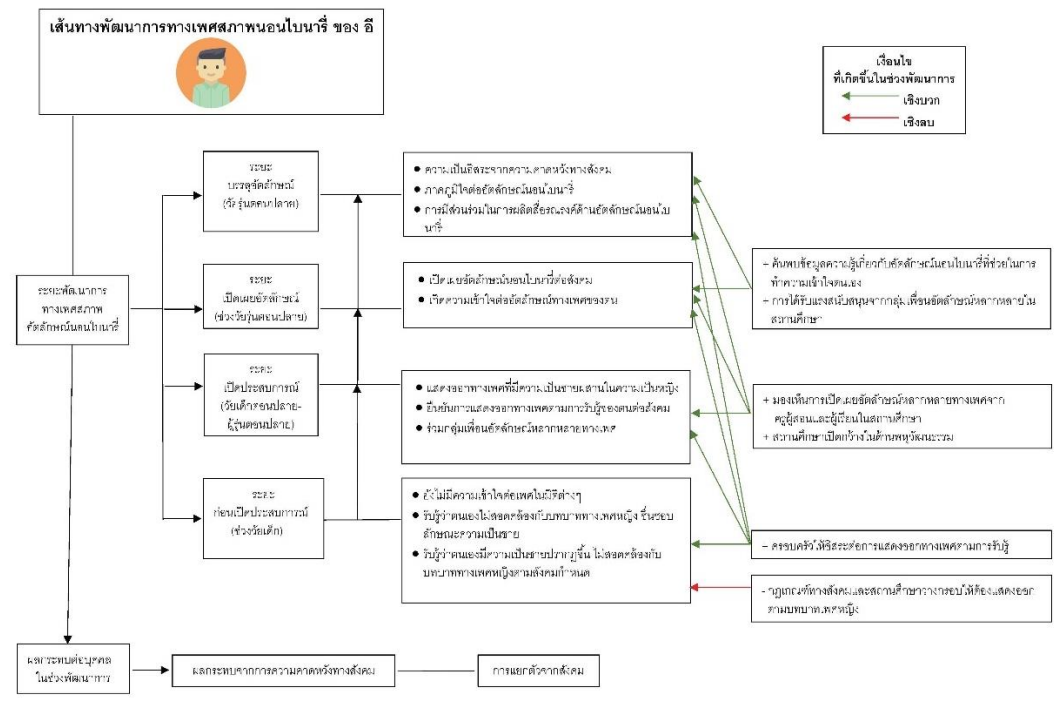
เส้นทางพัฒนาการทางเพศสภาพนอนไบนารี่ ของ อี

เงื่อนไข
ที่เกิดขึ้นในช่วงพัฒนาการ
เชิงบวก
เชิงลบ

ระยะพัฒนาการทางเพศสภาพอัตลักษณ์นอนไบนารี่

ระยะ
บรรลุอัตลักษณ์
(วัยรุ่นตอนปลาย)

ระยะ
เปิดเผยอัตลักษณ์
(ช่วงวัยรุ่นตอนปลาย)

ระยะ
เปิดประสบการณ์
(วัยเด็กตอนปลาย-ผู้รุ่นตอนปลาย)

ระยะ
ก่อนเปิดประสบการณ์
(ช่วงวัยเด็ก)

• ความเป็นอิสระจากความคาดหวังทางสังคม
• ภาคภูมิใจต่ออัตลักษณ์นอนไบนารี่
• การมีส่วนร่วมในการผลิตสื่อรณรงค์ด้านอัตลักษณ์นอนไบนารี่

• เปิดเผยอัตลักษณ์นอนไบนารี่ต่อสังคม
• เกิดความเข้าใจต่ออัตลักษณ์ทางเพศของตน

• แสดงออกทางเพศที่มีความเป็นชายผสานในความเป็นหญิง
• ยืนยันการแสดงออกทางเพศตามการรับรู้ของตนต่อสังคม
• ร่วมกลุ่มเพื่อนอัตลักษณ์หลากหลายทางเพศ

• ยังไม่มีความเข้าใจต่อเพศในมิติต่างๆ
• รับรู้ว่าตนเองไม่สอดคล้องกับบทบาททางเพศหญิง ชื่นชอบลักษณะความเป็นชาย
• รับรู้ว่าตนเองมีความเป็นชายปรากฏขึ้น ไม่สอดคล้องกับบทบาททางเพศหญิงตามสังคมกำหนด

+ ค้นพบข้อมูลความรู้เกี่ยวกับอัตลักษณ์นอนไบนารี่ที่ช่วยในการทำความเข้าใจตนเอง
+ การได้รับแรงสนับสนุนจากกลุ่มเพื่อนอัตลักษณ์หลากหลายในสถานศึกษา

+ มองเห็นการเปิดเผยอัตลักษณ์หลากหลายทางเพศจากครูผู้สอนและผู้เรียนในสถานศึกษา
+ สถานศึกษาเปิดกว้างในด้านพหุวัฒนธรรม

+ ครอบครัวให้อิสระต่อการแสดงออกทางเพศตามการรับรู้

- กฎเกณฑ์ทางสังคมและสถานศึกษาจากการบังคับให้ต้องแสดงออกตามบทบาททางเพศหญิง

ผลกระทบต่อบุคคลในช่วงพัฒนาการ

ผลกระทบจากการความคาดหวังทางสังคม

การแยกตัวจากสังคม